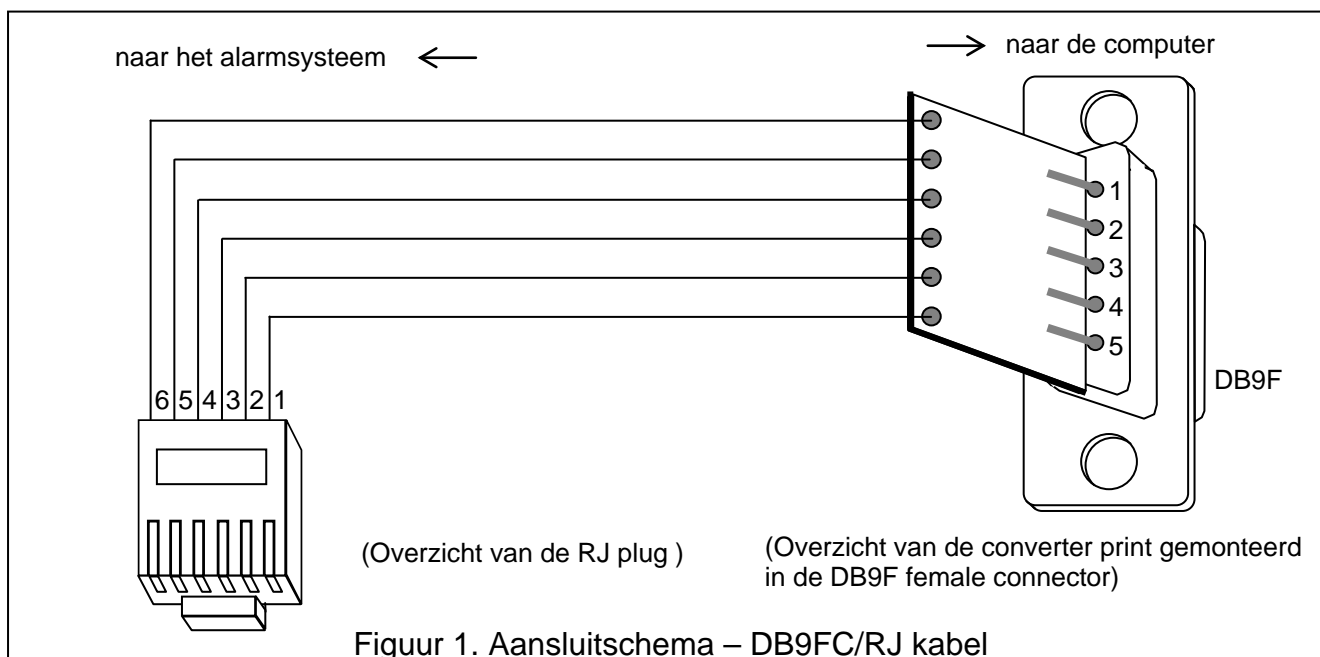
naar het alarmsysteem

naar de computer

1
2
3
4
5

DB9F

6 5 4 3 2 1

(Overzicht van de RJ plug )

(Overzicht van de converter print gemonteerd in de DB9F female connector)

Figuur 1. Aansluitschema – DB9FC/RJ kabel